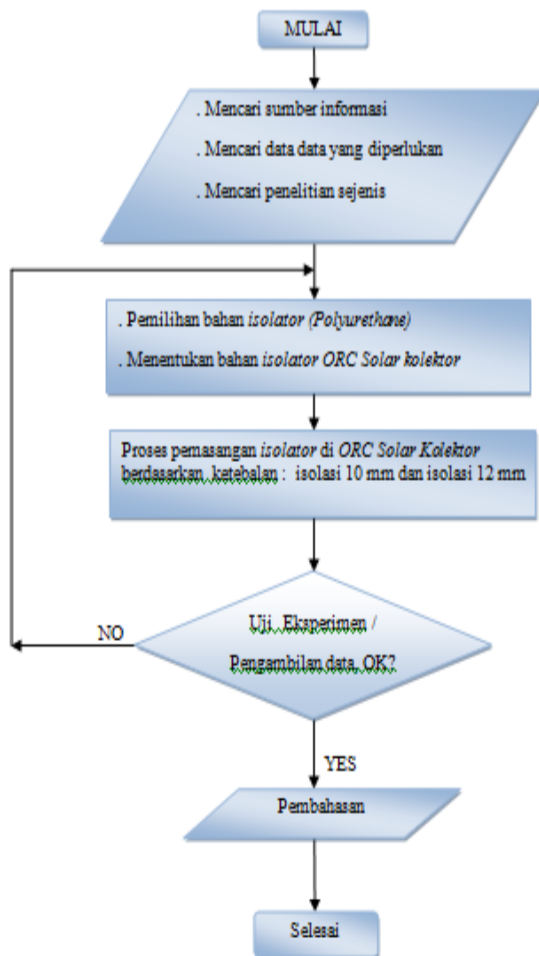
MULAI

. Mencari sumber informasi

. Mencari data data yang diperlukan

. Mencari penelitian sejenis

. Pemilihan bahan isolator (Polyurethane)

. Menentukan bahan isolator ORC Solar kolektor

Proses pemasangan isolator di ORC Solar Kolektor berdasarkan ketebalan : isolasi 10 mm dan isolasi 12 mm

Uji Ekxperimen / Pengambilan data, OK?

NO

YES

Pembahasan

Selesai